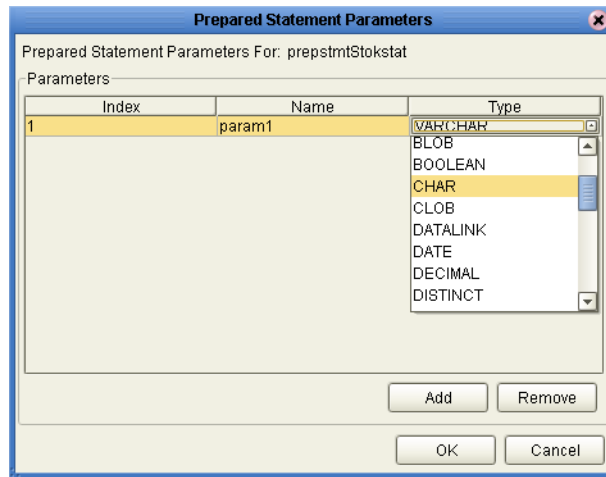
Prepared Statement Parameters

Prepared Statement Parameters For: prepstmtStokstat

Parameters

| Index | Name | Type |
|---|---|---|
| 1 | param1 | VARCHAR |

BLOB
BOOLEAN
CHAR
CLOB
DATALINK
DATE
DECIMAL
DISTINCT

Add
Remove

OK
Cancel